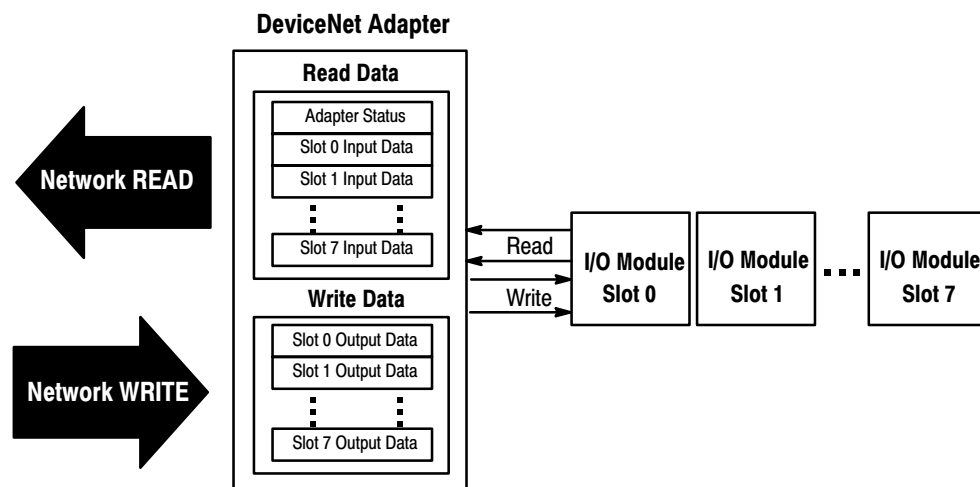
DeviceNet Adapter

Read Data

Adapter Status
Slot 0 Input Data
Slot 1 Input Data
Slot 7 Input Data

Network READ

Write Data

Slot 0 Output Data
Slot 1 Output Data
Slot 7 Output Data

Network WRITE

Read
Write

I/O Module Slot 0
I/O Module Slot 1
I/O Module Slot 7